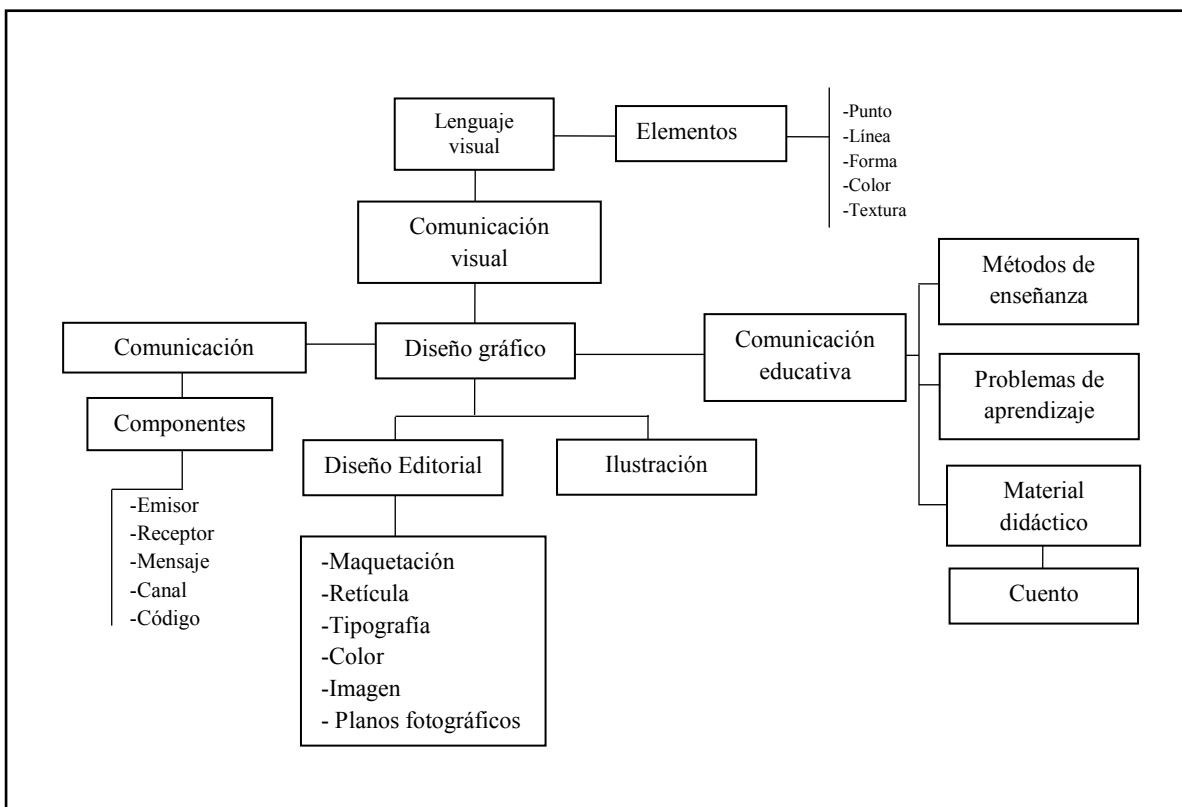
Lenguaje visual

Elementos

-Punto
-Línea
-Forma
-Color
-Textura

Comunicación visual

Comunicación

Diseño gráfico

Comunicación educativa

Métodos de enseñanza

Problemas de aprendizaje

Material didáctico

Cuento

Componentes

-Emisor
-Receptor
-Mensaje
-Canal
-Código

Diseño Editorial

Ilustración

-Maquetación
-Retícula
-Tipografía
-Color
-Imagen
- Planos fotográficos